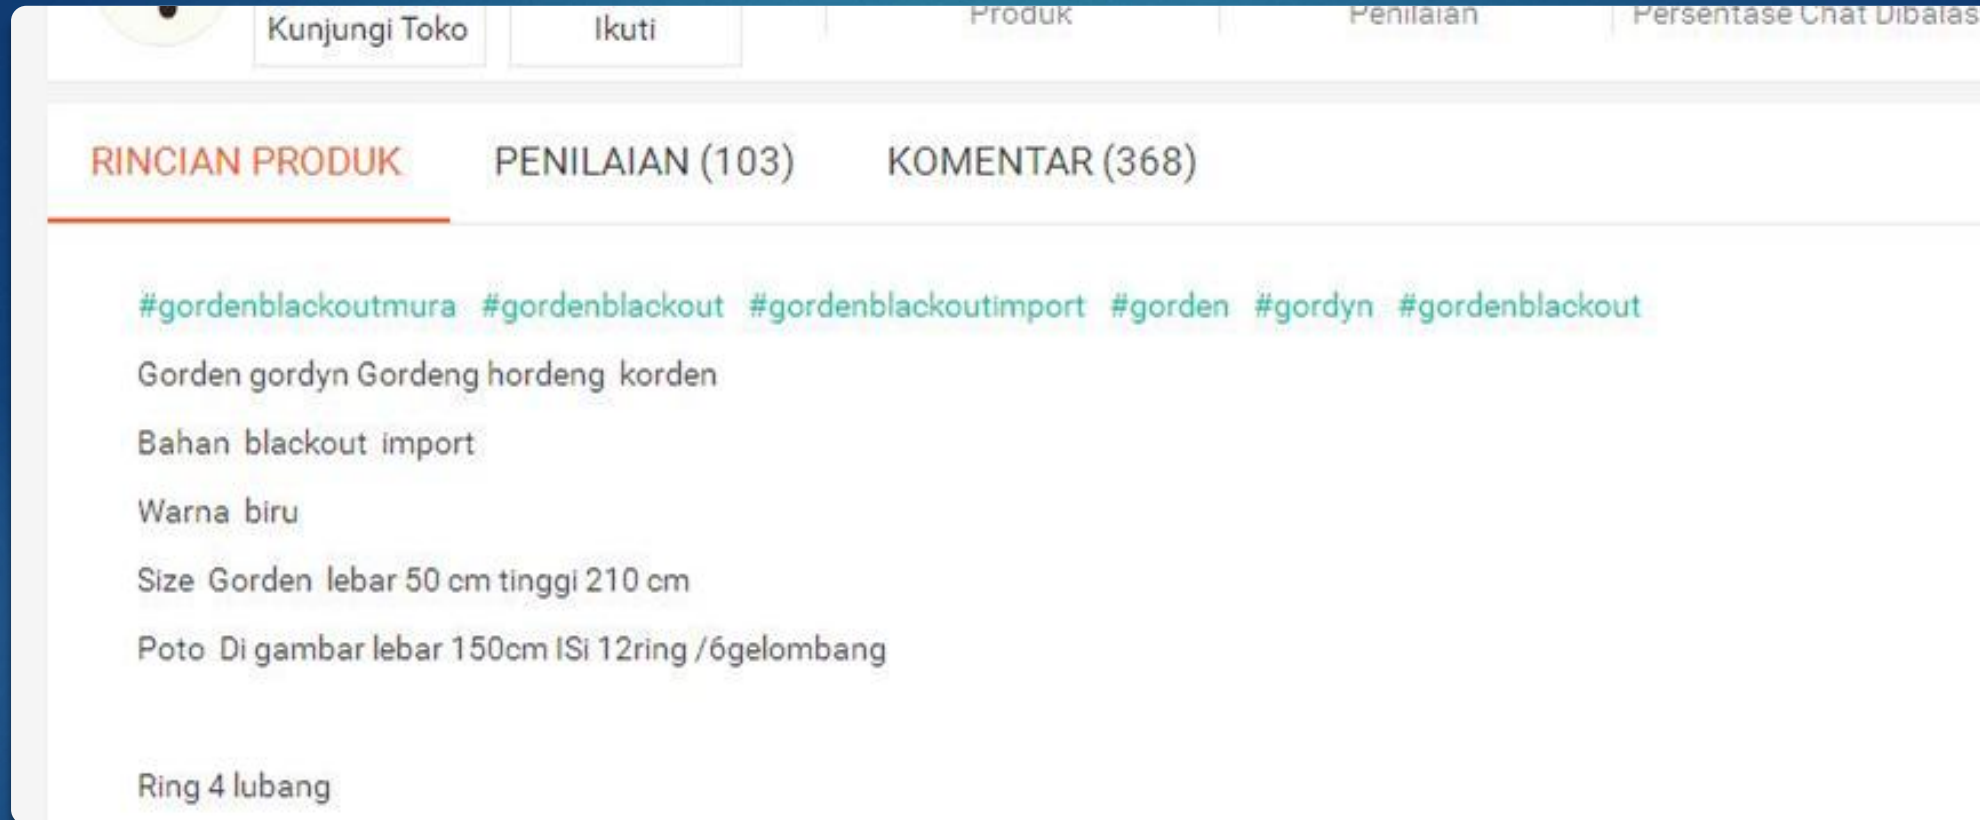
Kunjungi Toko Ikuti Produk Penilaian Persentase Chat Dibalas

RINCIAN PRODUK PENILAIAN (103) KOMENTAR (368)

#gordenblackoutmura #gordenblackout #gordenblackoutimport #gorden #gordyn #gordenblackout

Gorden gordyn Gordeng hordeng korden

Bahan blackout import

Warna biru

Size Gorden lebar 50 cm tinggi 210 cm

Poto Di gambar lebar 150cm ISi 12ring /6gelombang

Ring 4 lubang